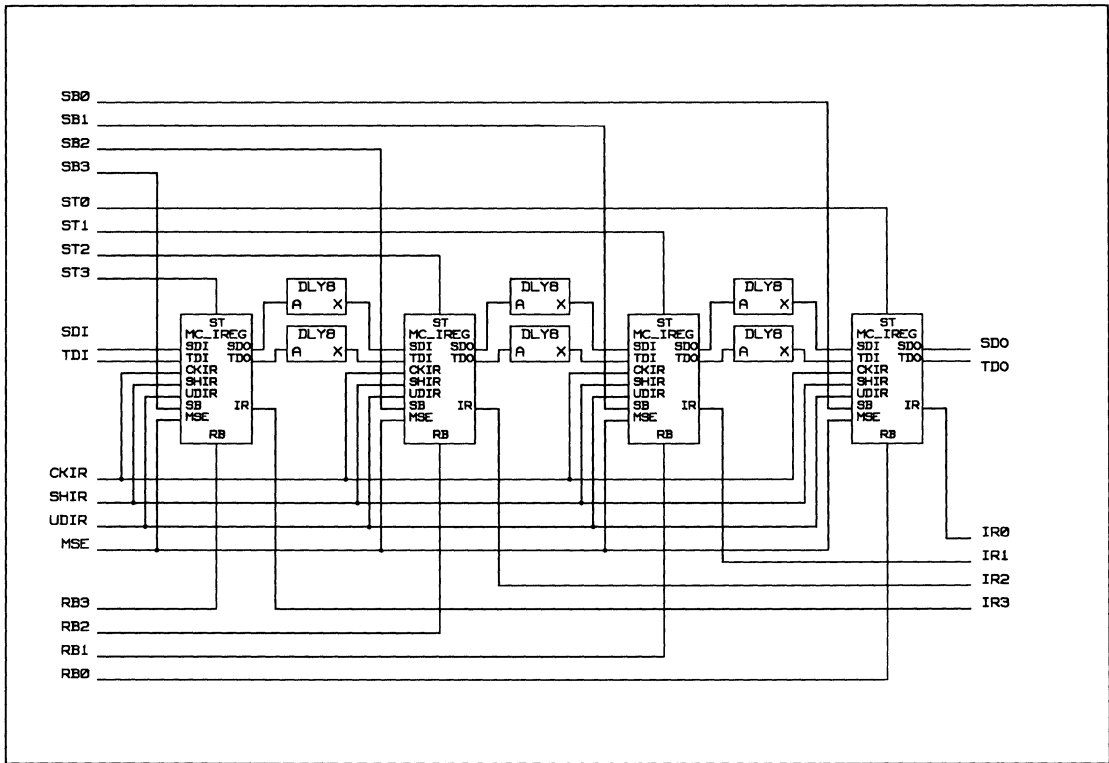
SBØ
SB1
SB2
SB3
STØ
ST1
ST2
ST3
SDI
TDI

DLY8
A X
DLY8
A X
DLY8
A X
DLY8
A X
DLY8
A X
DLY8
A X

ST
MC_IREG
SDI SDO
TDI TDO
CKIR
SHIR
UDIR
SB IR
MSE
RB

ST
MC_IREG
SDI SDO
TDI TDO
CKIR
SHIR
UDIR
SB IR
MSE
RB

ST
MC_IREG
SDI SDO
TDI TDO
CKIR
SHIR
UDIR
SB IR
MSE
RB

ST
MC_IREG
SDI SDO
TDI TDO
CKIR
SHIR
UDIR
SB IR
MSE
RB

SDO
TDO

CKIR
SHIR
UDIR
MSE

IRØ
IR1
IR2
IR3

RB3
RB2
RB1
RBØ